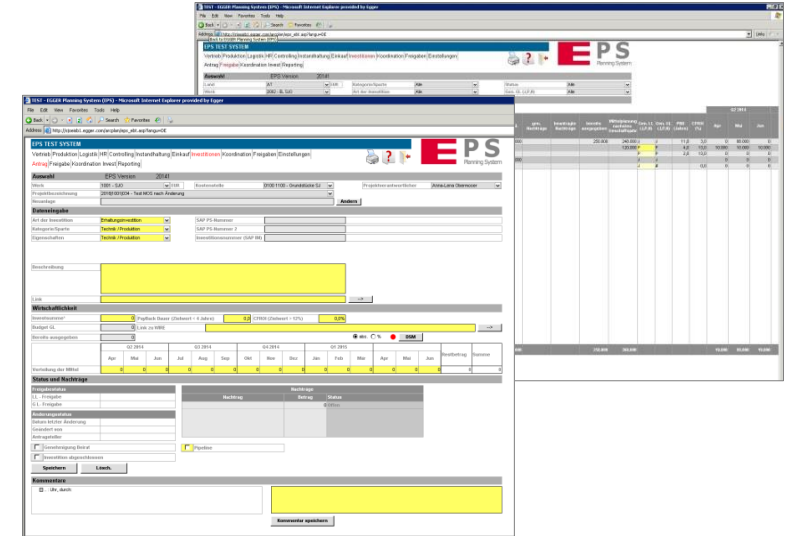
TEST - EGGER Planning System (EPS) - Microsoft Internet Explorer provided by Egger

File Edit View Favorites Tools Help

Back Search Favorites

Address http://epsweb.egger.com/eps/eps_abl.asp?lang=DE

EPS TEST SYSTEM

Vertrieb Produktion Logistik HR Controlling Instandhaltung Einkauf Investitionen Koordination Freigaben Einstellungen

Antrag Freigabe Koordination Invest Reporting

EPS Planning System

Auswahl EPS Version 20141

Werk 1001 - SJO EUR Kostenstelle 0100 1100 - Grundstücke Gr Projektverantwortlicher Anna-Lena Obermoser

Projektbezeichnung 2018/001/24 - Test MOS nach Änderung

Neuanlage Ändern

Dateneingabe

Art der Investition Erhaltungsinvestition SAP PS-Nummer

Kategorie/Sparte Technik / Produktion SAP PS-Nummer 2

Eigenschaften Technik / Produktion Investitionsnummer (SAP IM)

Beschreibung

Link

Wirtschaftlichkeit

Investsumme* 0 Payback Dauer (Dekaert > 3 Jahre) 0,0 CFROI (Dekaert > 12%) 0,0%

Budget GL 0 Link zu HBIE

Bereits ausgegeben 0 abs % DSM

| | Q2 2014 | | | Q3 2014 | | | Q4 2014 | | | Q1 2015 | | | Q2 2015 | | | Restbetrag | Summe |
|---|---|---|---|---|---|---|---|---|---|---|---|---|---|---|---|---|---|
| | Apr | Mai | Jun | Jul | Aug | Sep | Okt | Nov | Dez | Jan | Feb | Mar | Apr | Mai | Jun | | |
| Verteilung der Mittel | 0 | 0 | 0 | 0 | 0 | 0 | 0 | 0 | 0 | 0 | 0 | 0 | 0 | 0 | 0 | 0 | 0 |

Status und Nachträge

Freigabestatus

G.L. - Freigabe

G.I. - Freigabe

Änderungsstatus

Datum letzter Änderung

Geändert von

Antragsteller

Nachträge

Nachtrag Betrag Status

Genehmigung Beirat

Investition abgeschlossen

Pipeline

Speichern Lösch.

Kommentare

Uhr, durch

Kommentar speichern